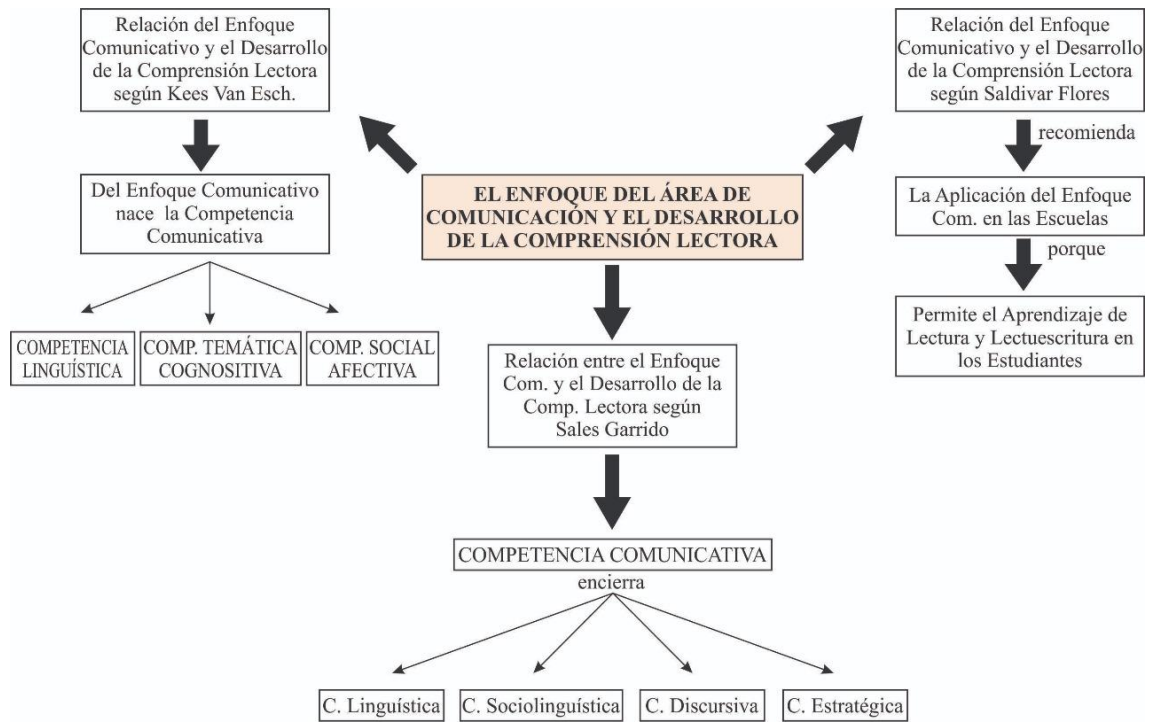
Relación del Enfoque Comunicativo y el Desarrollo de la Comprensión Lectora según Kees Van Esch.

Del Enfoque Comunicativo nace la Competencia Comunicativa

COMPETENCIA LINGUÍSTICA

COMP. TEMÁTICA COGNOSITIVA

COMP. SOCIAL AFECTIVA

EL ENFOQUE DEL ÁREA DE COMUNICACIÓN Y EL DESARROLLO DE LA COMPRENSIÓN LECTORA

Relación del Enfoque Comunicativo y el Desarrollo de la Comprensión Lectora según Saldivar Flores

recomienda

La Aplicación del Enfoque Com. en las Escuelas

porque

Permite el Aprendizaje de Lectura y Lectuescritura en los Estudiantes

Relación entre el Enfoque Com. y el Desarrollo de la Comp. Lectora según Sales Garrido

COMPETENCIA COMUNICATIVA

encierra

C. Linguística

C. Sociolinguística

C. Discursiva

C. Estratégica